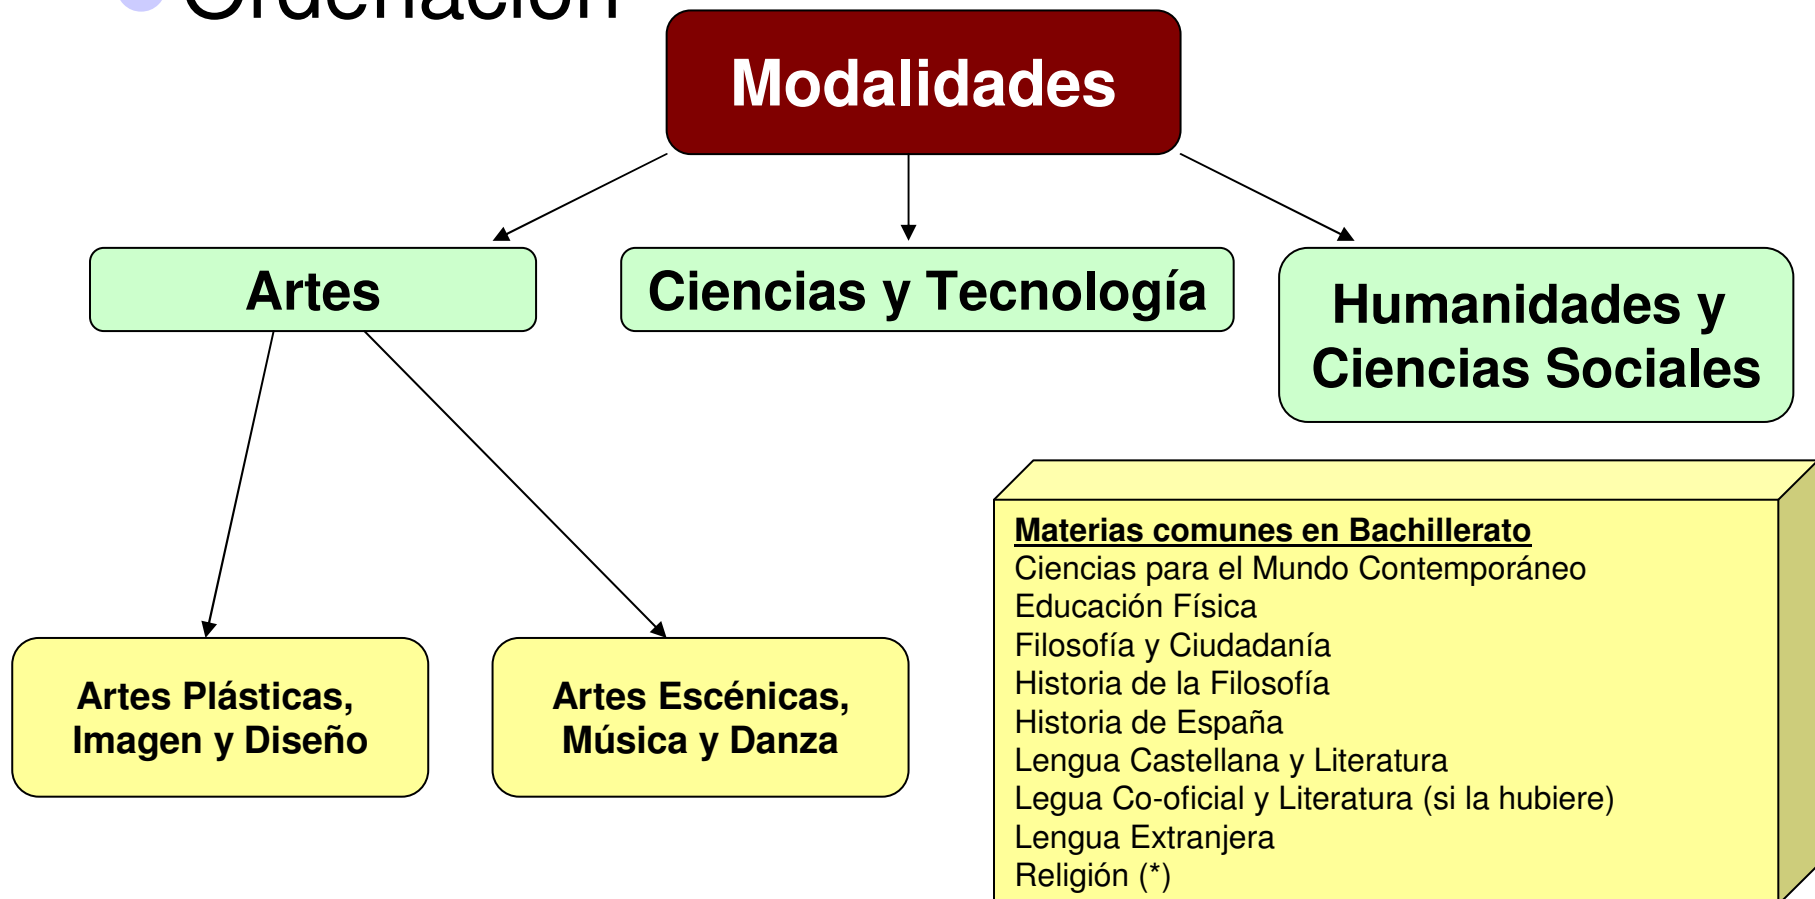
Ordenación

Modalidades

Artes

Ciencias y Tecnología

Humanidades y Ciencias Sociales

Artes Plásticas, Imagen y Diseño

Artes Escénicas, Música y Danza

Materias comunes en Bachillerato
Ciencias para el Mundo Contemporáneo
Educación Física
Filosofía y Ciudadanía
Historia de la Filosofía
Historia de España
Lengua Castellana y Literatura
Legua Co-oficial y Literatura (si la hubiere)
Lengua Extranjera
Religión (*)